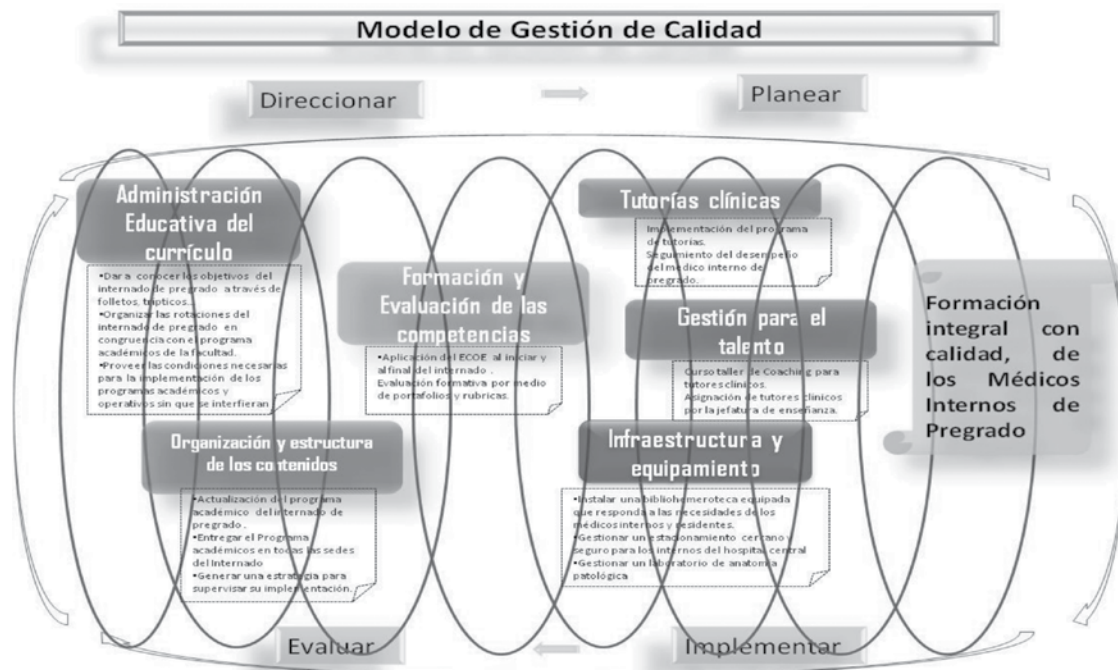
Modelo de Gestión de Calidad

Direccionar

Planear

Administración Educativa del currículo

•Dar a conocer los objetivos del internado de pregrado a través de folletos, trípticos.
•Organizar las rotaciones del internado de pregrado en congruencia con el programa académicos de la facultad.
•Proveer las condiciones necesarias para la implementación de los programas académicos y operativos sin que se interfieran.

Formación y Evaluación de las competencias

•Aplicación del ECOE al iniciar y al final del internado .
Evaluación formativa por medio de portafolios y rubricas.

Tutorías clínicas

Implementación del programa de tutorías.
Seguimiento del desempeño del médico interno de pregrado.

Gestión para el talento

Curso taller de Coaching para tutores clínicos.
Asignación de tutores clínicos por la jefatura de enseñanza.

Formación integral con calidad, de los Médicos Internos de Pregrado

Organización y estructura de los contenidos

•Actualización del programa académico del internado de pregrado .
•Entregar el Programa académicos en todas las sedes del Internado
•Generar una estrategia para supervisar su implementación.

Infraestructura y equipamiento

•Instalar una bibliohemeroteca equipada que responda a las necesidades de los médicos internos y residentes.
•Gestionar un estacionamiento cercano y seguro para los internos del hospital central
•Gestionar un laboratorio de anatomía patológica

Evaluar

Implementar